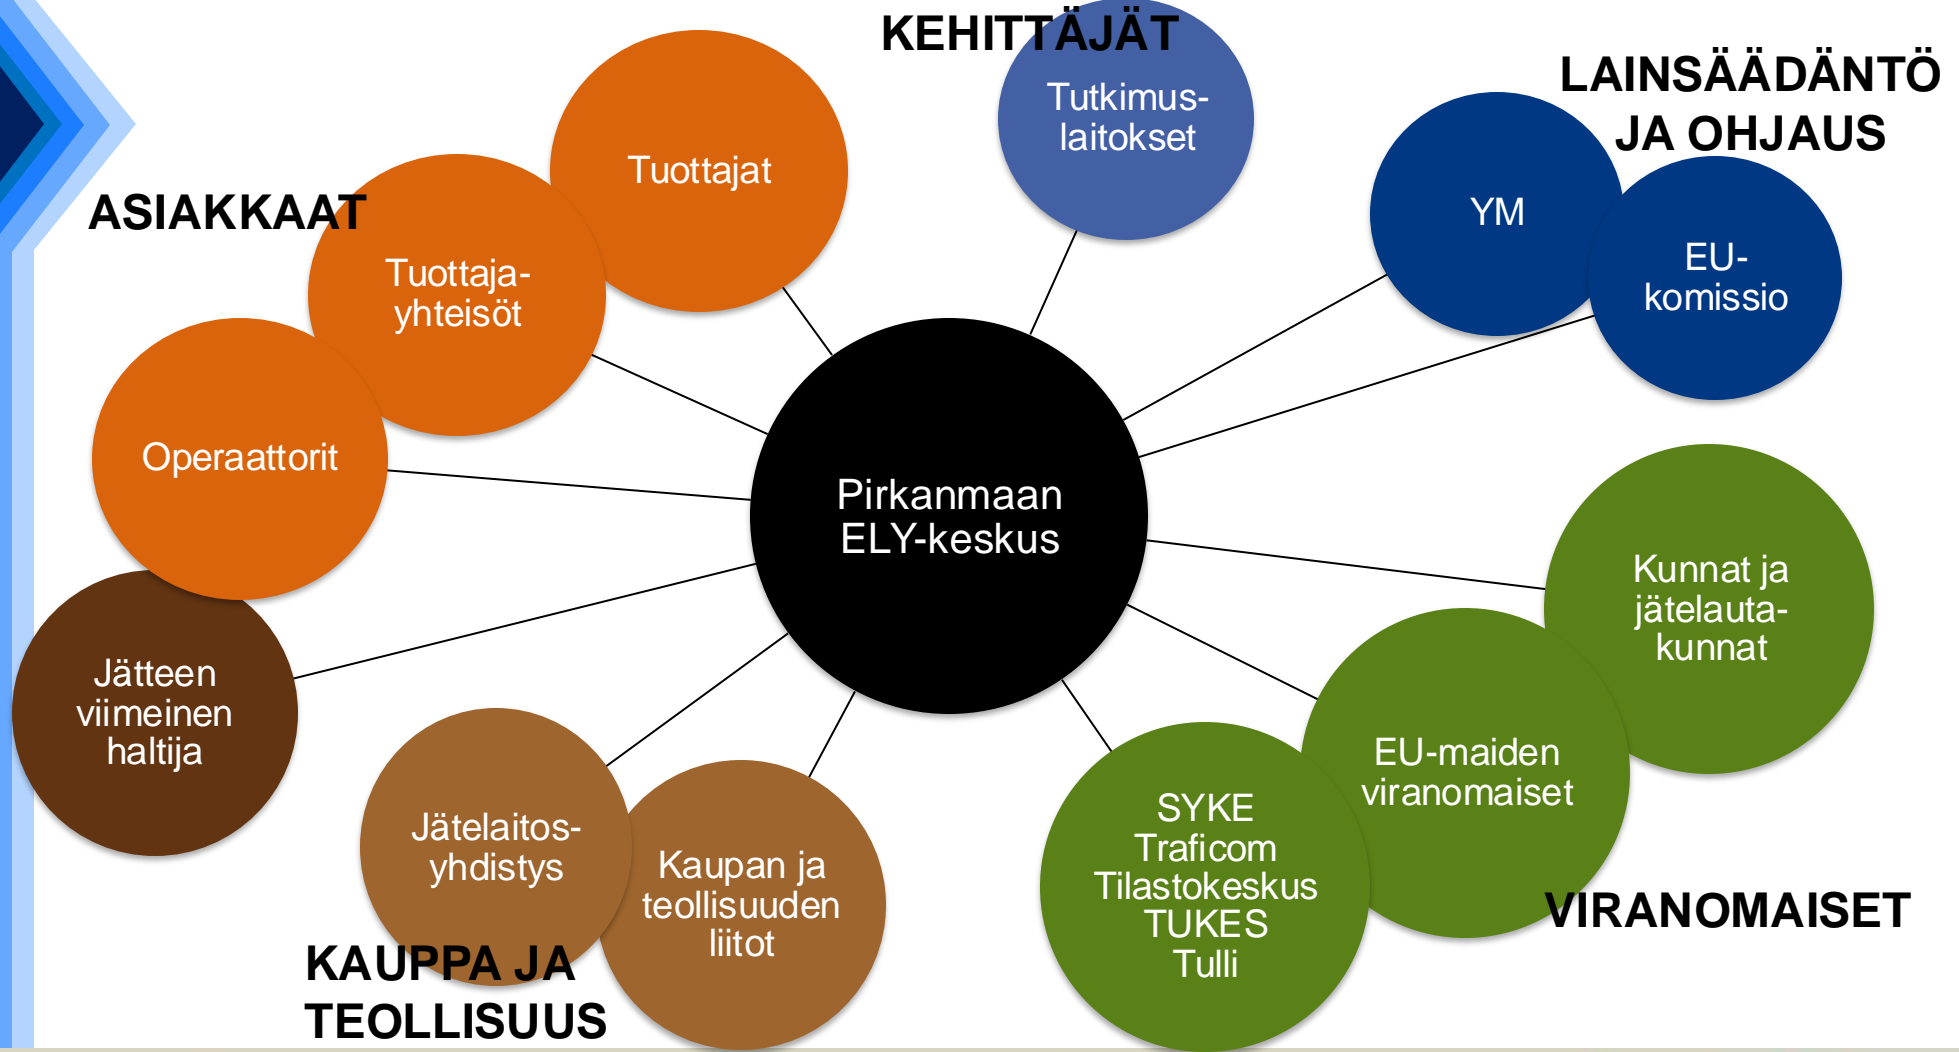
KEHITTÄJÄT

Tutkimuslaitokset

LAINSÄÄDÄNTÖ JA OHJAUS

YM

EU-komissio

Tuottajat

ASIAKKAAT

Tuottajayhteisöt

Operaattorit

Pirkanmaan ELY-keskus

Kunnat ja jätelautakunnat

EU-maiden viranomaiset

Jätteen viimeinen haltija

Jätelaitosyhdistys

Kaupan ja teollisuuden liitot

KAUPPA JA TEOLLISUUS

SYKE
Traficom
Tilastokeskus
TUKES
Tulli

VIRANOMAISET